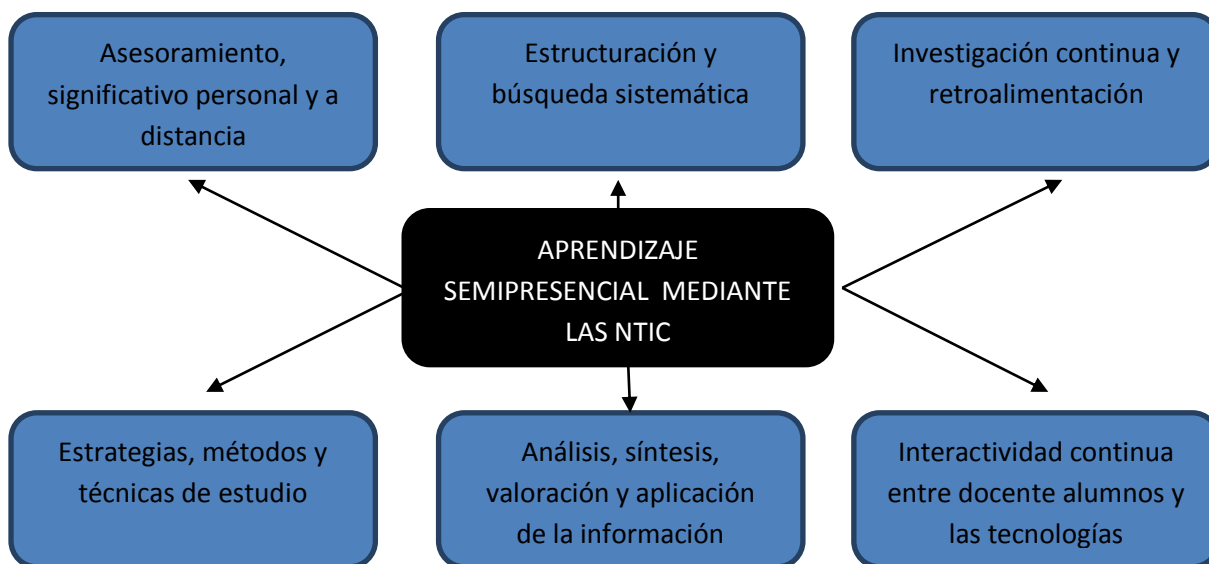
Asesoramiento, significativo personal y a distancia

Estructuración y búsqueda sistemática

Investigación continua y retroalimentación

APRENDIZAJE SEMIPRESENCIAL MEDIANTE LAS NTIC

Estrategias, métodos y técnicas de estudio

Análisis, síntesis, valoración y aplicación de la información

Interactividad continua entre docente alumnos y las tecnologías